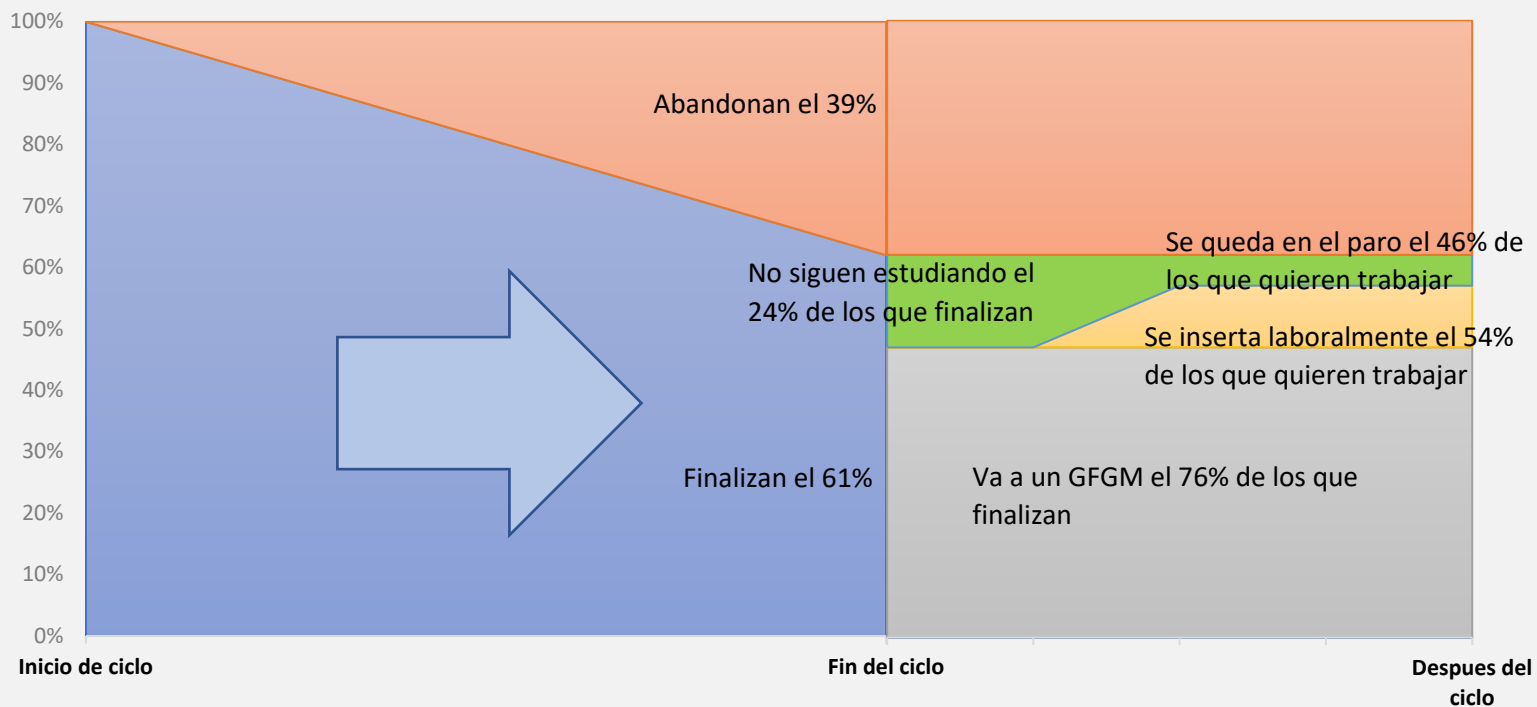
100%
90%
80%
70%
60%
50%
40%
30%
20%
10%
0%

Abandonan el 39%

No siguen estudiando el 24% de los que finalizan

Se queda en el paro el 46% de los que quieren trabajar

Se inserta laboralmente el 54% de los que quieren trabajar

Finalizan el 61%

Va a un GFGM el 76% de los que finalizan

Inicio de ciclo
Fin del ciclo
Despues del ciclo